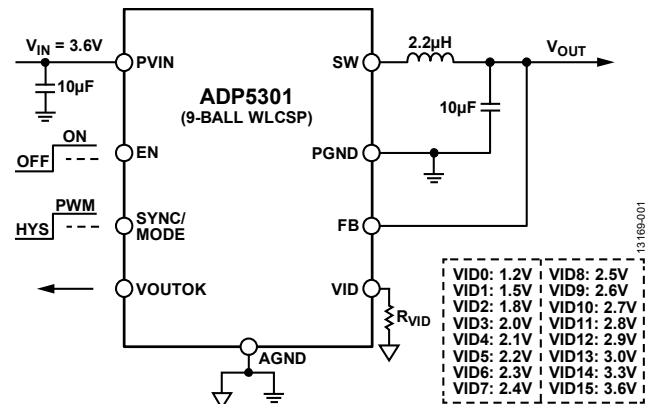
$V_{IN}$ = 3.6V

PVIN

10µF

ON

OFF

EN

PWM

HYS

SYNC/MODE

VOUTOK

ADP5301
(9-BALL WLCSP)

SW

2.2µH

$V_{OUT}$

10µF

PGND

FB

VID

$R_{VID}$

AGND

| VID0: 1.2V | VID8: 2.5V |
|---|---|
| VID1: 1.5V | VID9: 2.6V |
| VID2: 1.8V | VID10: 2.7V |
| VID3: 2.0V | VID11: 2.8V |
| VID4: 2.1V | VID12: 2.9V |
| VID5: 2.2V | VID13: 3.0V |
| VID6: 2.3V | VID14: 3.3V |
| VID7: 2.4V | VID15: 3.6V |

13169-001